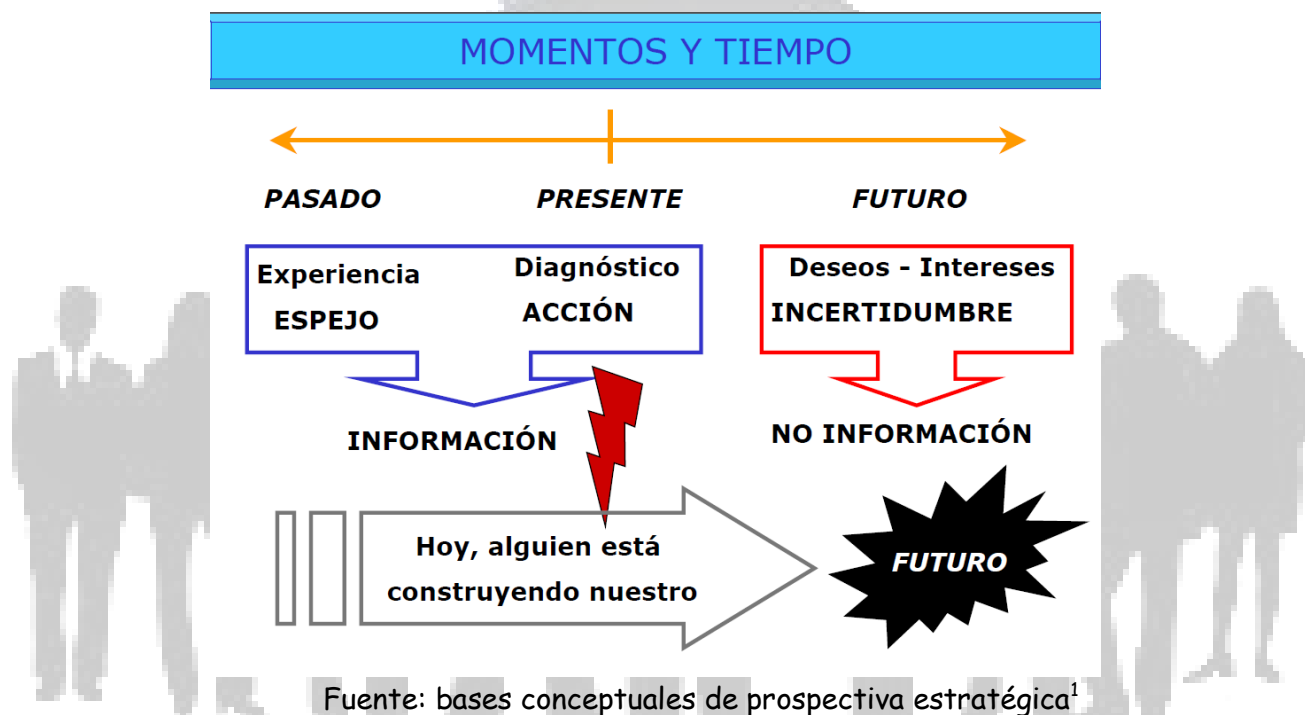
MOMENTOS Y TIEMPO

PASADO

PRESENTE

FUTURO

Experiencia
ESPEJO

Diagnóstico
ACCIÓN

Deseos - Intereses
INCERTIDUMBRE

INFORMACIÓN

NO INFORMACIÓN

Hoy, alguien está construyendo nuestro

FUTURO

Fuente: bases conceptuales de prospectiva estratégica$^1$